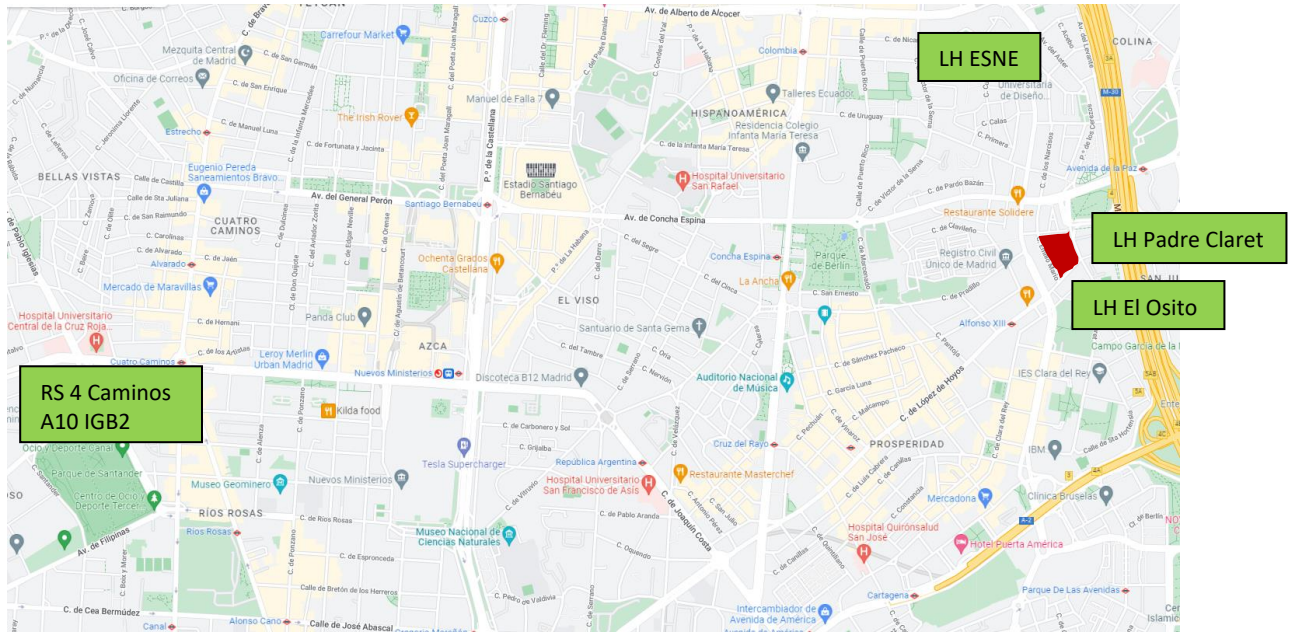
LH ESNE

LH Padre Claret

LH El Osito

RS 4 Caminos
A10 IGB2

Av. de Alberto de Alcocer
COLINA
Cuzco
Carrefour Market
Mezquita Central de Madrid
Oficina de Correos
Colombia
HISPANOAMÉRICA
Talleres Ecuador
Universidad de Diseño...
Manuel de Falla 7
The Irish Rover
Estrecho
Residencia Colegio Infanta María Teresa
Eugenio Pereda Saneamientos Bravo...
Estadio Santiago Bernabéu
Hospital Universitario San Rafael
BELLAS VISTAS
Av. del General Perón
Santiago Bernabéu
Av. de Concha Espina
Avenida de la Paz
Restaurante Solidere
CUATRO CAMINOS
Registro Civil Único de Madrid
Alvarado
Ochenta Grados Castellana
Concha Espina
Parque de Berlín
Mercado de Maravillas
La Ancha
EL VISO
Hospital Universitario Central de la Cruz Roja
Panda Club
Santuario de Santa Gema
Alfonso XIII
Cuatro Caminos
Leroy Merlin Urban Madrid
AZCA
Nuevos Ministerios
Discoteca B12 Madrid
Auditorio Nacional de Música
Campo García de la Mata
IES Clara del Rey
Kilda food
C. de López de Hoyos
Ocio y Deporte Canal
Parque de Santander
Cruz del Rayo
PROSPERIDAD
IBM
Tesla Supercharger
República Argentina
Restaurante Masterchef
Centro de Ocio y Deporte Tercer...
Museo Geominero
Nuevos Ministerios
Hospital Universitario San Francisco de Asís
Clínica Bruselas
Mercadona
RÍOS ROSAS
Ríos Rosas
Museo Nacional de Ciencias Naturales
C. de Joaquín Costa
Hospital Quirónsalud San José
Hotel Puerta América
Av. de Filipinas
C. de Cea Bermúdez
Parque De Las Avenidas
Cartagena
Intercambiador de Avenida de América
Canal
Alonso Cano
Calle de José Abascal